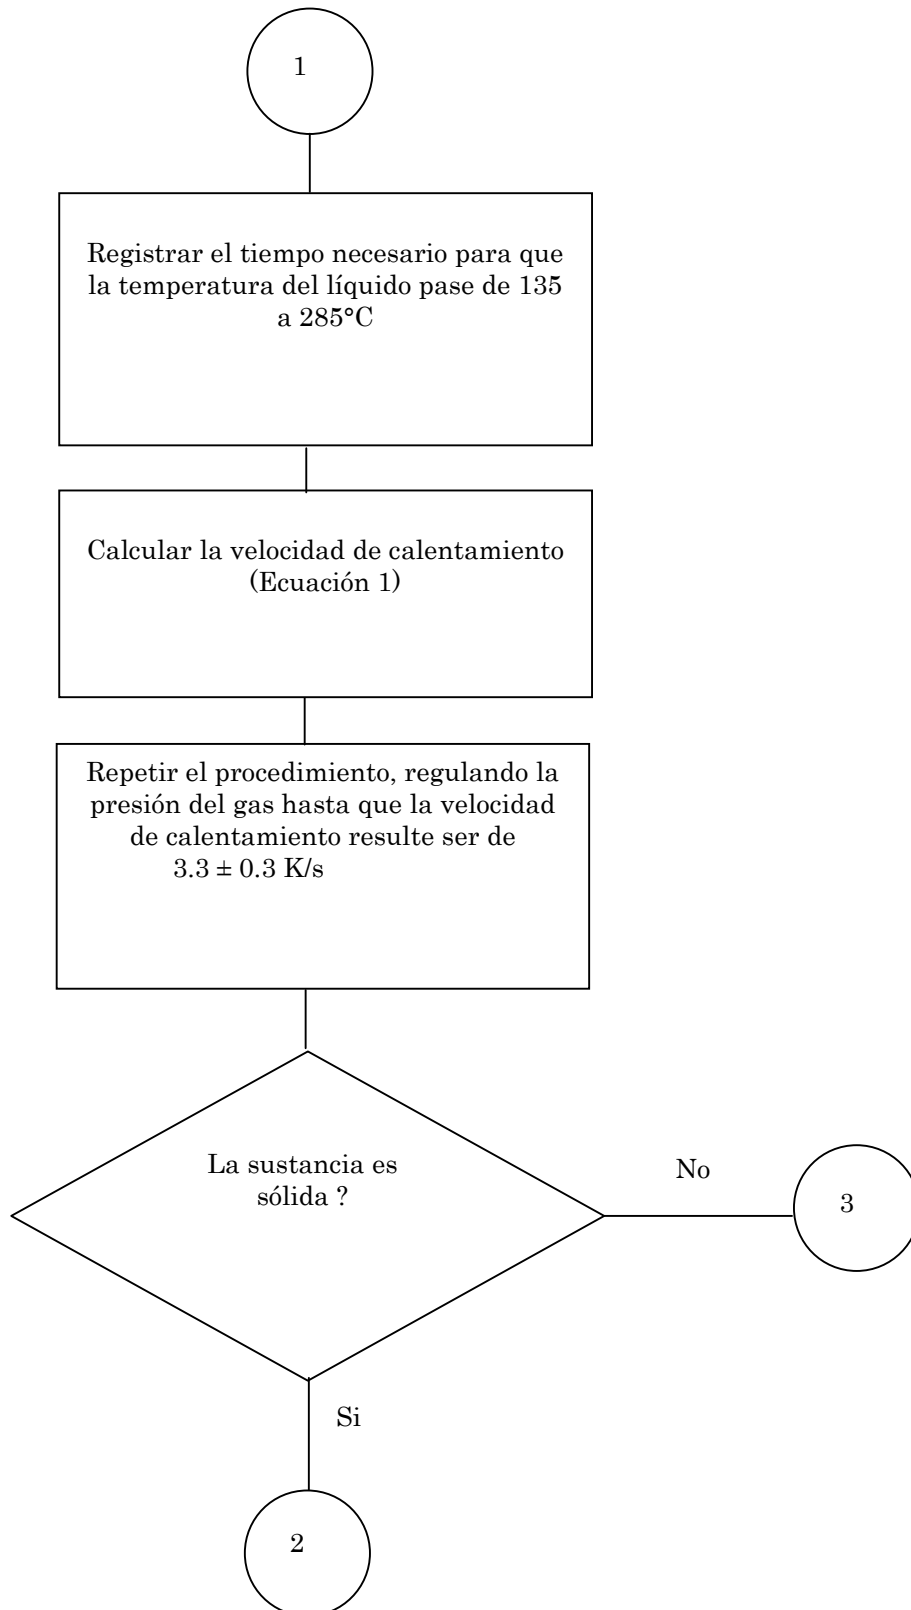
1

Registrar el tiempo necesario para que la temperatura del líquido pase de 135 a 285°C

Calcular la velocidad de calentamiento (Ecuación 1)

Repetir el procedimiento, regulando la presión del gas hasta que la velocidad de calentamiento resulte ser de $3.3 \pm 0.3$ K/s

La sustancia es sólida ?

No

3

Si

2